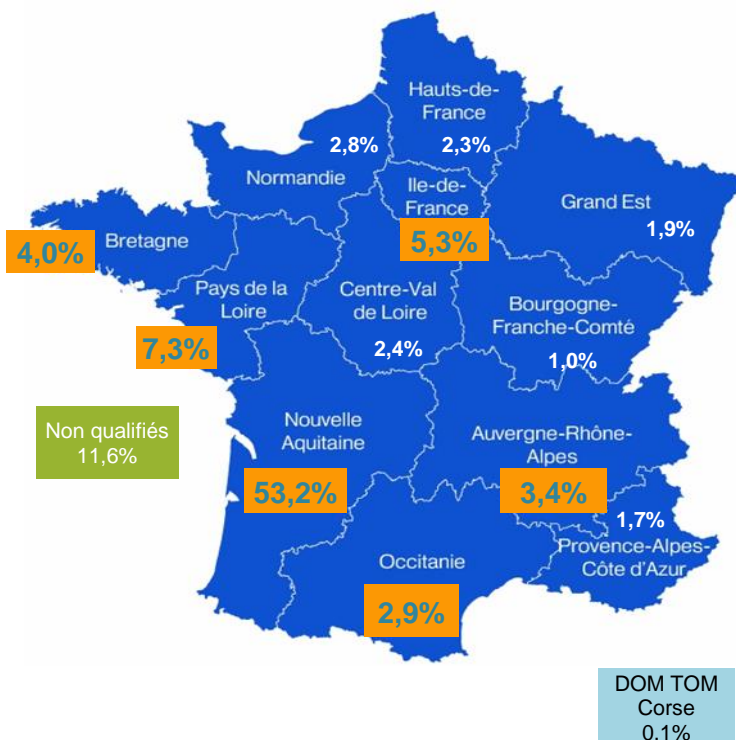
Hauts-de-France
2,8%
2,3%
Normandie
Ile-de-France
Grand Est
1,9%
4,0%
Bretagne
5,3%
Pays de la Loire
Centre-Val de Loire
Bourgogne-Franche-Comté
7,3%
2,4%
1,0%
Non qualifiés 11,6%
Nouvelle Aquitaine
Auvergne-Rhône-Alpes
53,2%
3,4%
1,7%
Provence-Alpes-Côte d'Azur
Occitanie
2,9%
DOM TOM Corse 0,1%